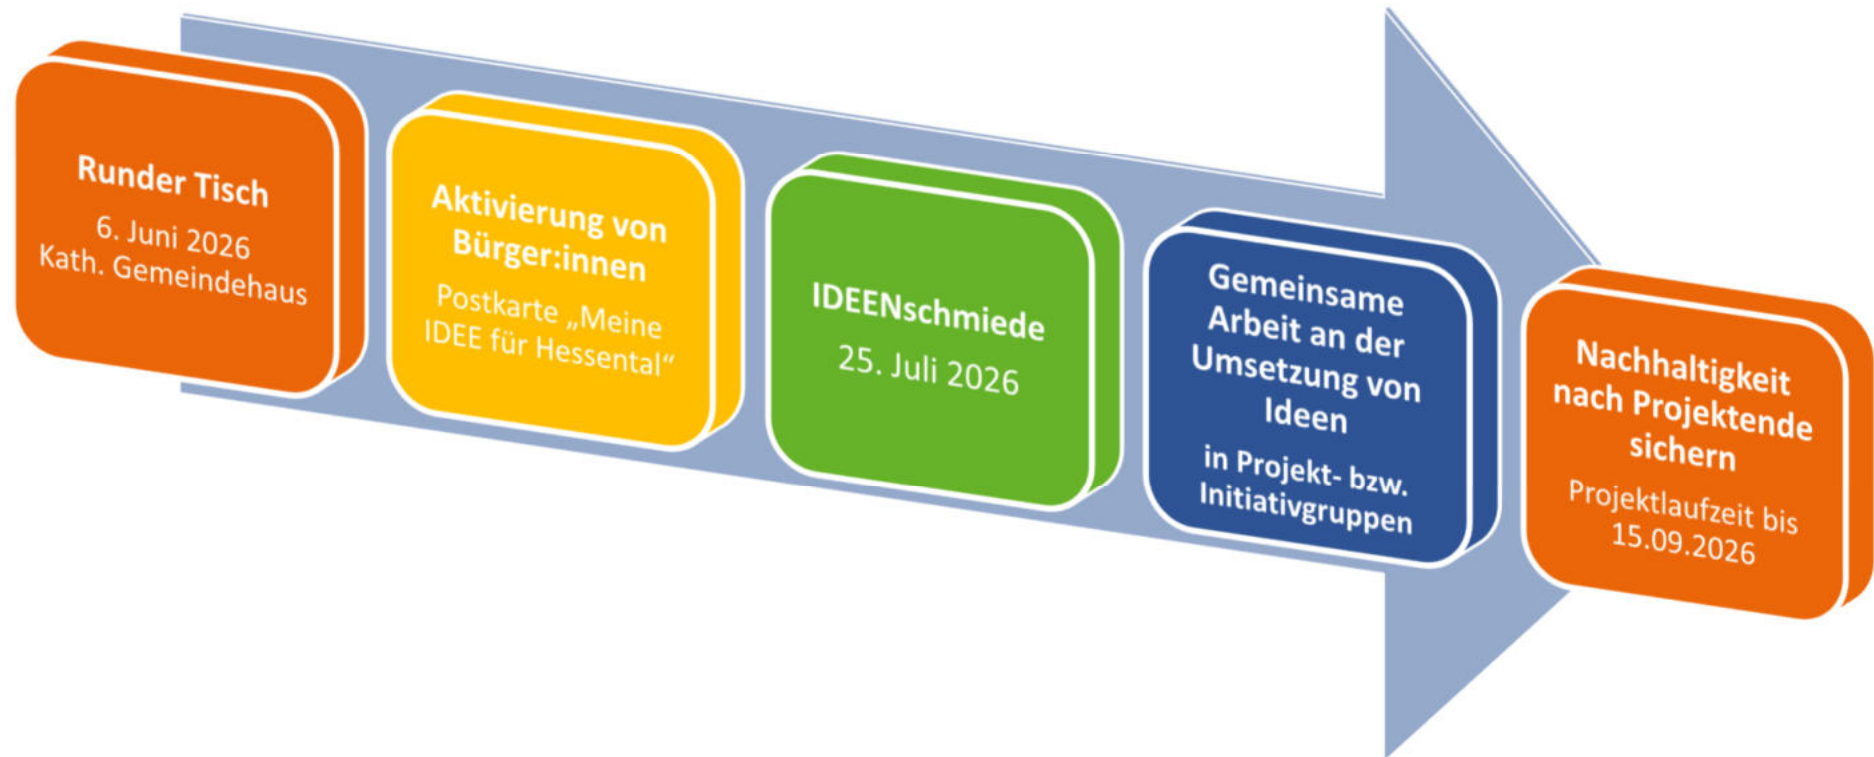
Runder Tisch
6. Juni 2026
Kath. Gemeindehaus

Aktivierung von Bürger:innen
Postkarte „Meine IDEE für Hessental“

IDEENschmiede
25. Juli 2026

Gemeinsame Arbeit an der Umsetzung von Ideen
in Projekt- bzw. Initiativgruppen

Nachhaltigkeit nach Projektende sichern
Projektlaufzeit bis 15.09.2026